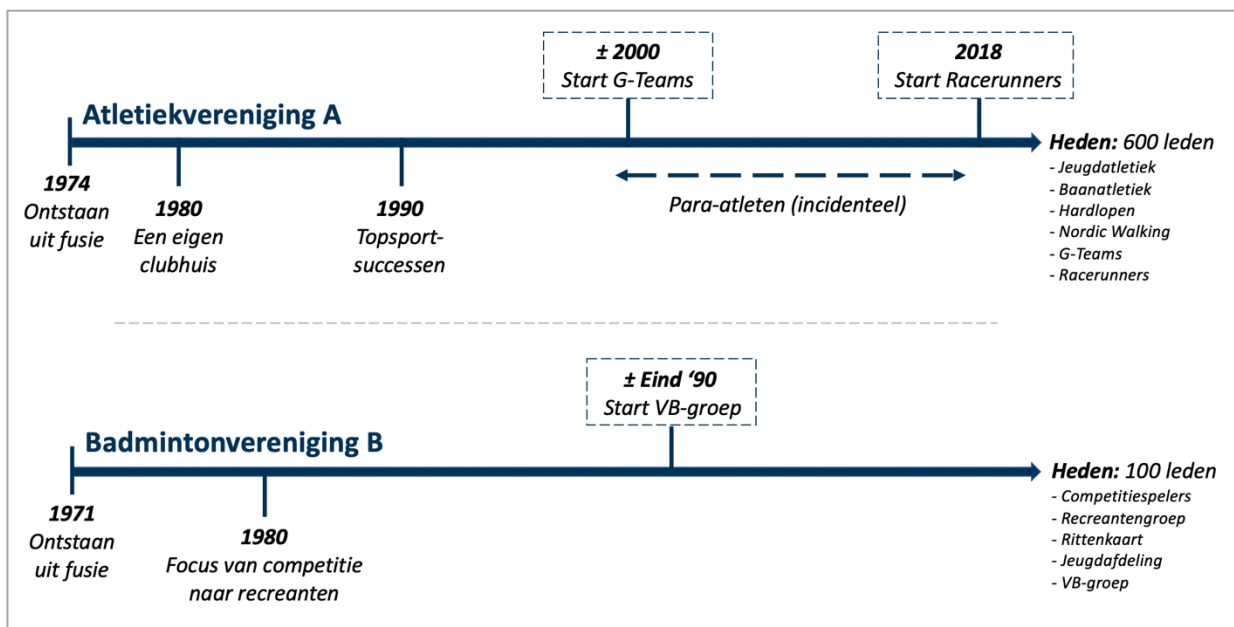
± 2000
Start G-Teams

2018
Start Racerunners

Atletiekvereniging A

Heden: 600 leden
- Jeugdatletiek
- Baanatletiek
- Hardlopen
- Nordic Walking
- G-Teams
- Racerunners

1974
Ontstaan uit fusie

1980
Een eigen clubhuis

1990
Topsport-successen

Para-atleten (incidenteel)

± Eind '90
Start VB-groep

Badmintonvereniging B

Heden: 100 leden
- Competitiespelers
- Recreantengroep
- Rittenkaart
- Jeugdafdeling
- VB-groep

1971
Ontstaan uit fusie

1980
Focus van competitie naar recreanten